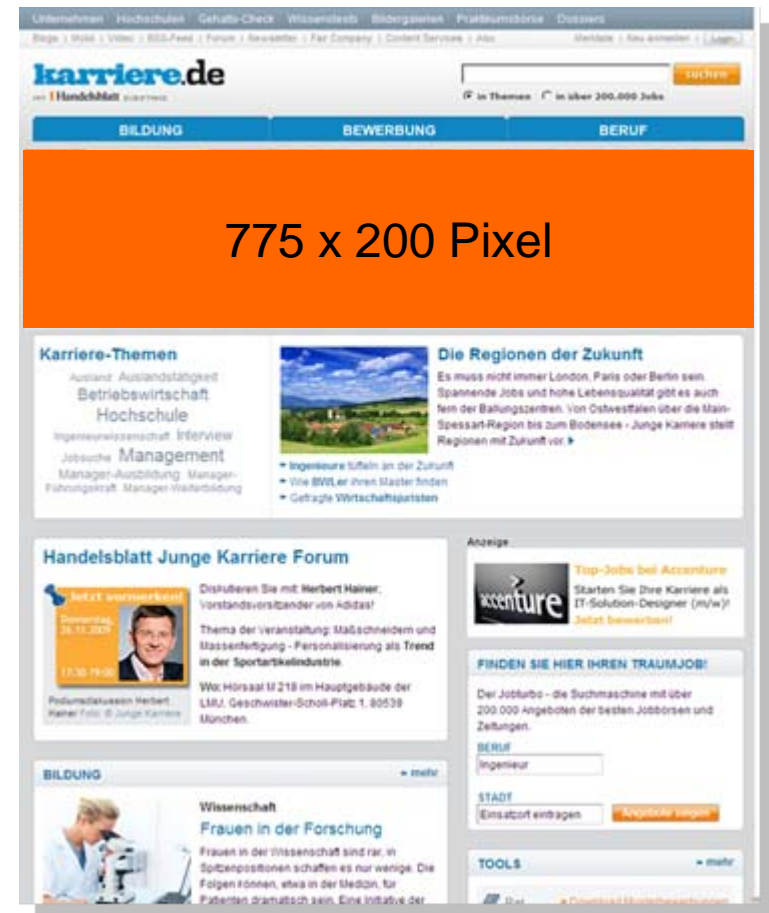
Unternehmen | Hochschulen | Gehalts-Check | Wissenstests | Bildergalerien | Praktikumsbörse | Dossiers

Blogs | Mobil | Video | RSS-Feed | Forum | Newsletter | Fair Company | Content Services | Abo

Merkliste | Neu anmelden | Login

karriere.de

Handelsblatt

suchen

in Themen   in über 200.000 Jobs

BILDUNG | BEWERBUNG | BERUF

775 x 200 Pixel

Karriere-Themen

Ausland Auslandstätigkeit Betriebswirtschaft Hochschule Ingenieurwissenschaft Interview Jobsuche Management Manager-Ausbildung Manager-Führungskraft Manager-Weiterbildung

Die Regionen der Zukunft

Es muss nicht immer London, Paris oder Berlin sein. Spannende Jobs und hohe Lebensqualität gibt es auch fern der Ballungszentren. Von Ostwestfalen über die Main-Spessart-Region bis zum Bodensee - Junge Karriere stellt Regionen mit Zukunft vor.

Ingenieure tüfteln an der Zukunft
Wie BWLer ihren Master finden
Gefragte Wirtschaftsjuristen

Handelsblatt Junge Karriere Forum

Jetzt vormerken!
Donnerstag, 26.11.2009
17:30-19:00

Diskutieren Sie mit: Herbert Hainer, Vorstandsvorsitzender von Adidas!

Thema der Veranstaltung: Maßschneidern und Massenfertigung - Personalisierung als Trend in der Sportartikelindustrie.

Wo: Hörsaal M 218 im Hauptgebäude der LMU, Geschwister-Scholl-Platz 1, 80539 München.

Podiumsdiskussion Herbert Hainer Foto: © Junge Karriere

Anzeige

accenture

Top-Jobs bei Accenture
Starten Sie Ihre Karriere als IT-Solution-Designer (m/w)!
Jetzt bewerben!

FINDEN SIE HIER IHREN TRAUMJOB!

Der Jobturbo - die Suchmaschine mit über 200.000 Angeboten der besten Jobbörsen und Zeitungen.

BERUF
Ingenieur

STADT
Einsatzort eintragen

Angebote zeigen

BILDUNG
mehr

Wissenschaft
Frauen in der Forschung
Frauen in der Wissenschaft sind rar, in Spitzenpositionen schaffen es nur wenige. Die Folgen können, etwa in der Medizin, für Patienten dramatisch sein. Eine Initiative der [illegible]

TOOLS
mehr

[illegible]